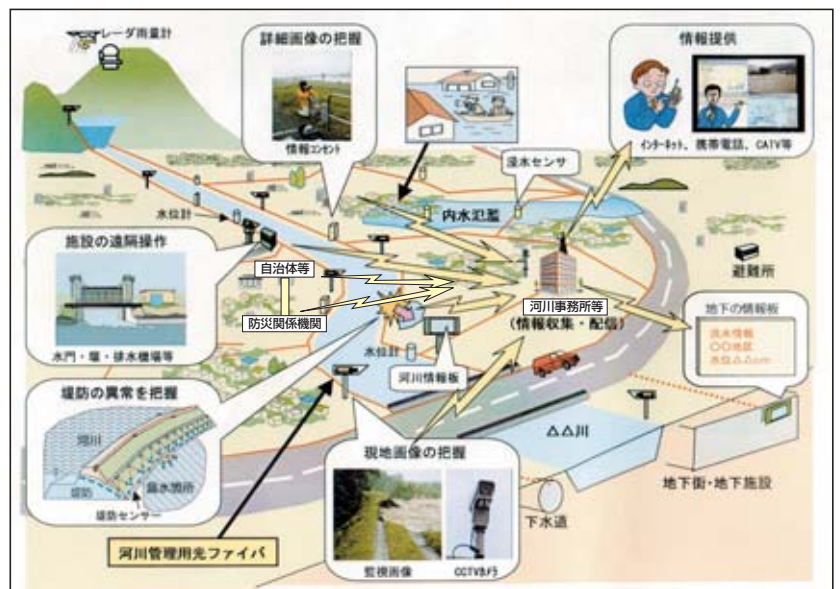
レーダ雨量計

詳細画像の把握

情報コンセント

情報提供

インターネット、携帯電話、CATV等

浸水センサ

水位計

内水氾濫

施設の遠隔操作

自治体等

避難所

防災関係機関

河川事務所等
(情報収集・配信)

水門・堰・排水機場等

水位計

地下の情報板

洪水情報
○○地区
水位△△cm

河川情報板

堤防の異常を把握

河川

堤防

漏水箇所

堤防センサー

△△川

現地画像の把握

地下街・地下施設

下水道

河川管理用光ファイバ

監視画像

CCTVカメラ